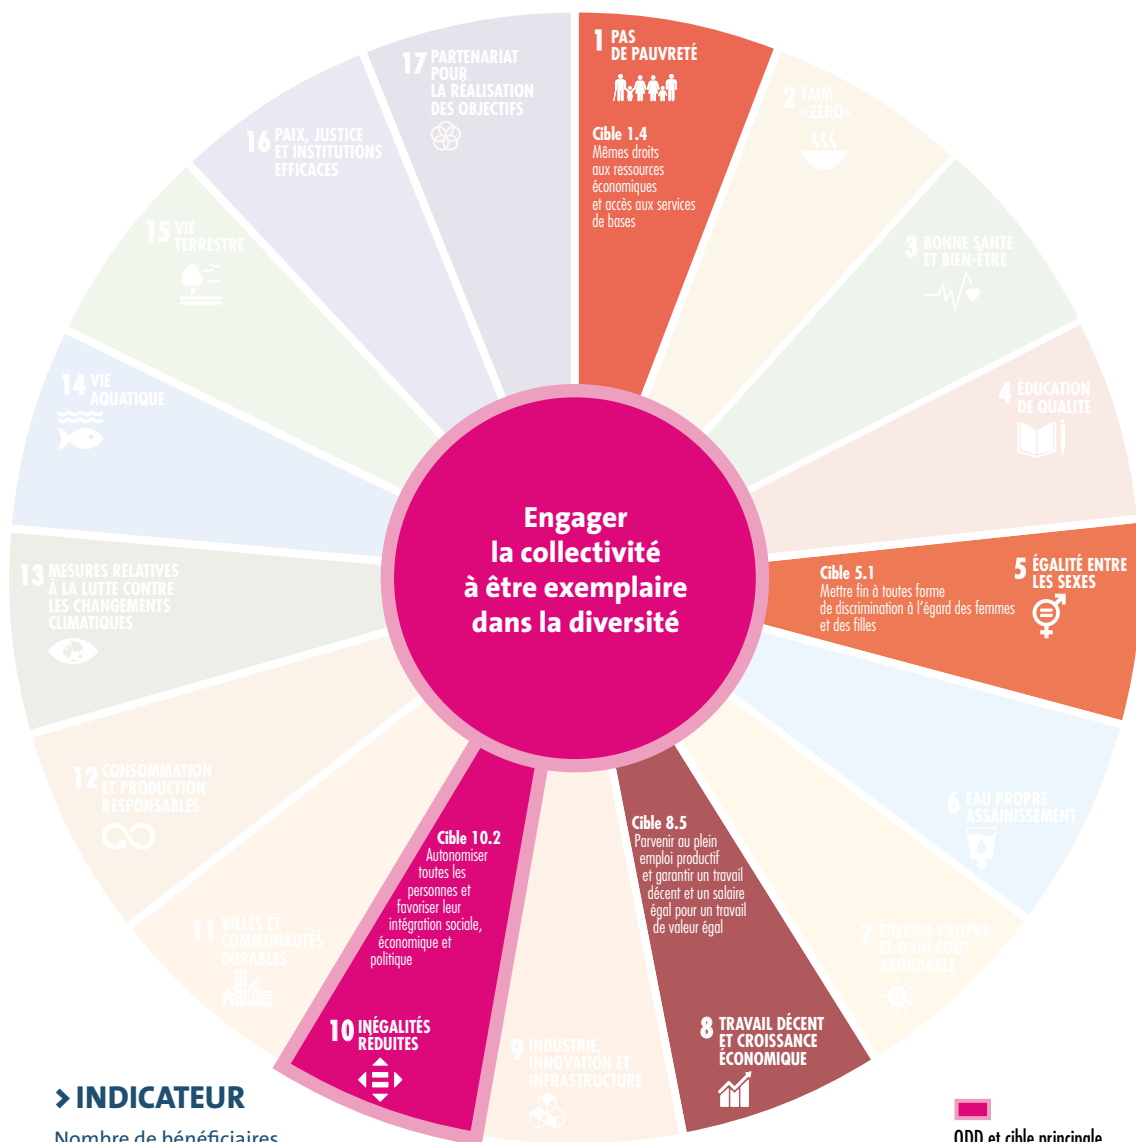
1 PAS DE PAUVRETÉ

Cible 1.4
Mêmes droits aux ressources économiques et accès aux services de bases

2 FAIM «ZÉRO»

3 BONNE SANTÉ ET BIEN-ÊTRE

4 ÉDUCATION DE QUALITÉ

5 ÉGALITÉ ENTRE LES SEXES

Cible 5.1
Mettre fin à toutes forme de discrimination à l'égard des femmes et des filles

6 EAU PROPRE ASSAINISSEMENT

7 ÉNERGIE PROPRE ET D'UN COÛT ABORDABLE

8 TRAVAIL DÉCENT ET CROISSANCE ÉCONOMIQUE

Cible 8.5
Parvenir au plein emploi productif et garantir un travail décent et un salaire égal pour un travail de valeur égal

9 INDUSTRIE, INNOVATION ET INFRASTRUCTURE

10 INÉGALITÉS RÉDUITES

Cible 10.2
Autonomiser toutes les personnes et favoriser leur intégration sociale, économique et politique

11 VILLES ET COMMUNAUTÉS DURABLES

12 CONSOMMATION ET PRODUCTION RESPONSABLES

13 MESURES RELATIVES À LA LUTTE CONTRE LES CHANGEMENTS CLIMATIQUES

14 VIE AQUATIQUE

15 VIE TERRESTRE

16 PAIX, JUSTICE ET INSTITUTIONS EFFICACES

17 PARTENARIAT POUR LA RÉALISATION DES OBJECTIFS

Engager la collectivité à être exemplaire dans la diversité

> INDICATEUR

Nombre de bénéficiaires

ODD et cible principale